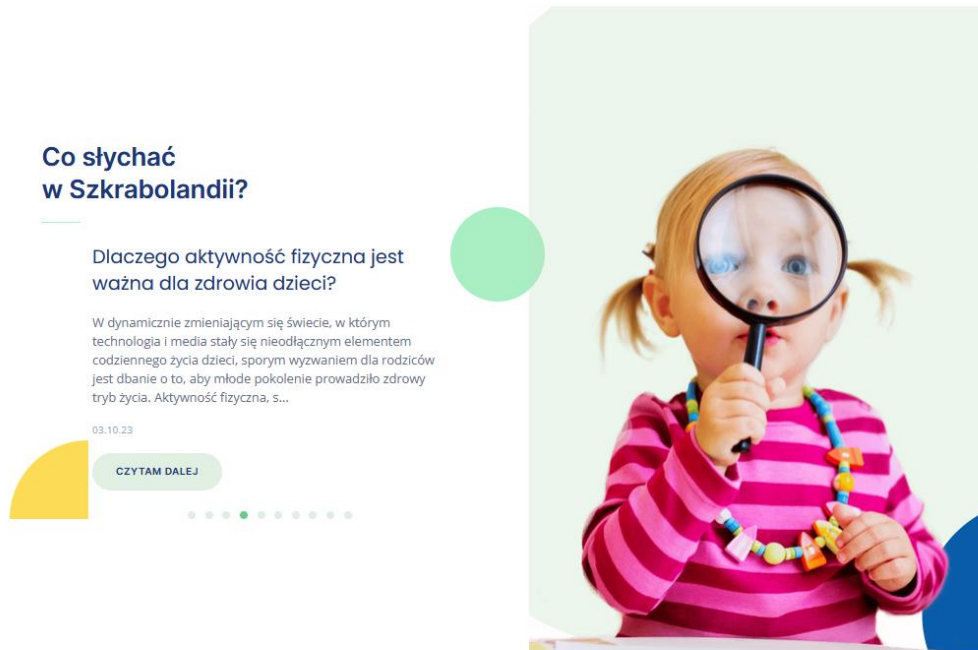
Co słychać
w Szkrabolandii?

Dlaczego aktywność fizyczna jest ważna dla zdrowia dzieci?

W dynamicznie zmieniającym się świecie, w którym technologia i media stały się nieodłącznym elementem codziennego życia dzieci, sporym wyzwaniem dla rodziców jest dbanie o to, aby młode pokolenie prowadziło zdrowy tryb życia. Aktywność fizyczna, s...

03.10.23

CZYTAM DALEJ